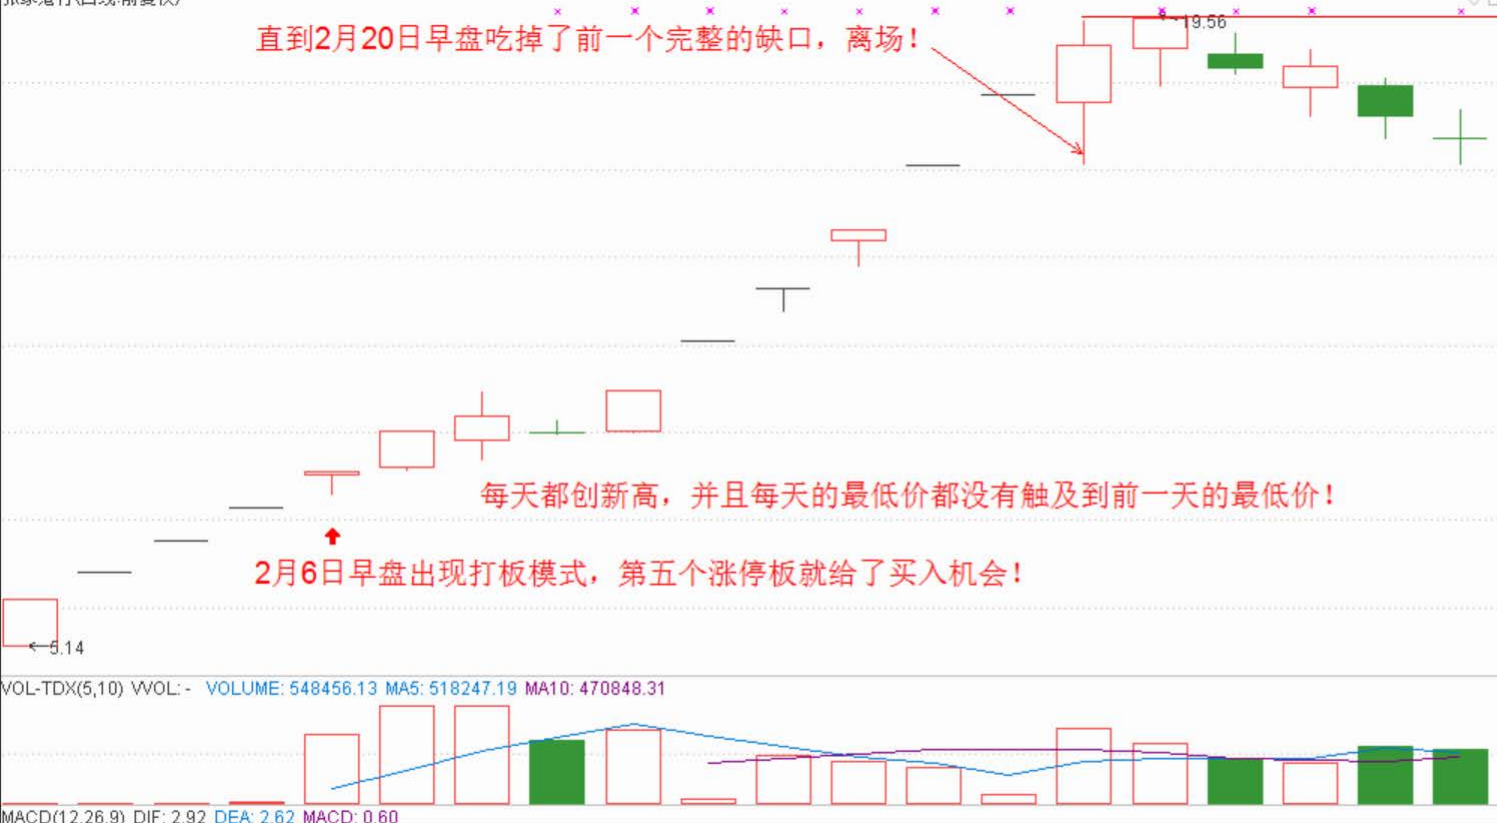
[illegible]

直到2月20日早盘吃掉了前一个完整的缺口，离场！

19.56

每天都创新高，并且每天的最低价都没有触及到前一天的最低价！

2月6日早盘出现打板模式，第五个涨停板就给了买入机会！

5.14

VOL-TDX(5,10) VVOL: - VOLUME: 548456.13 MA5: 518247.19 MA10: 470848.31

MACD(12,26,9) DIF: 2.92 DEA: 2.62 MACD: 0.60